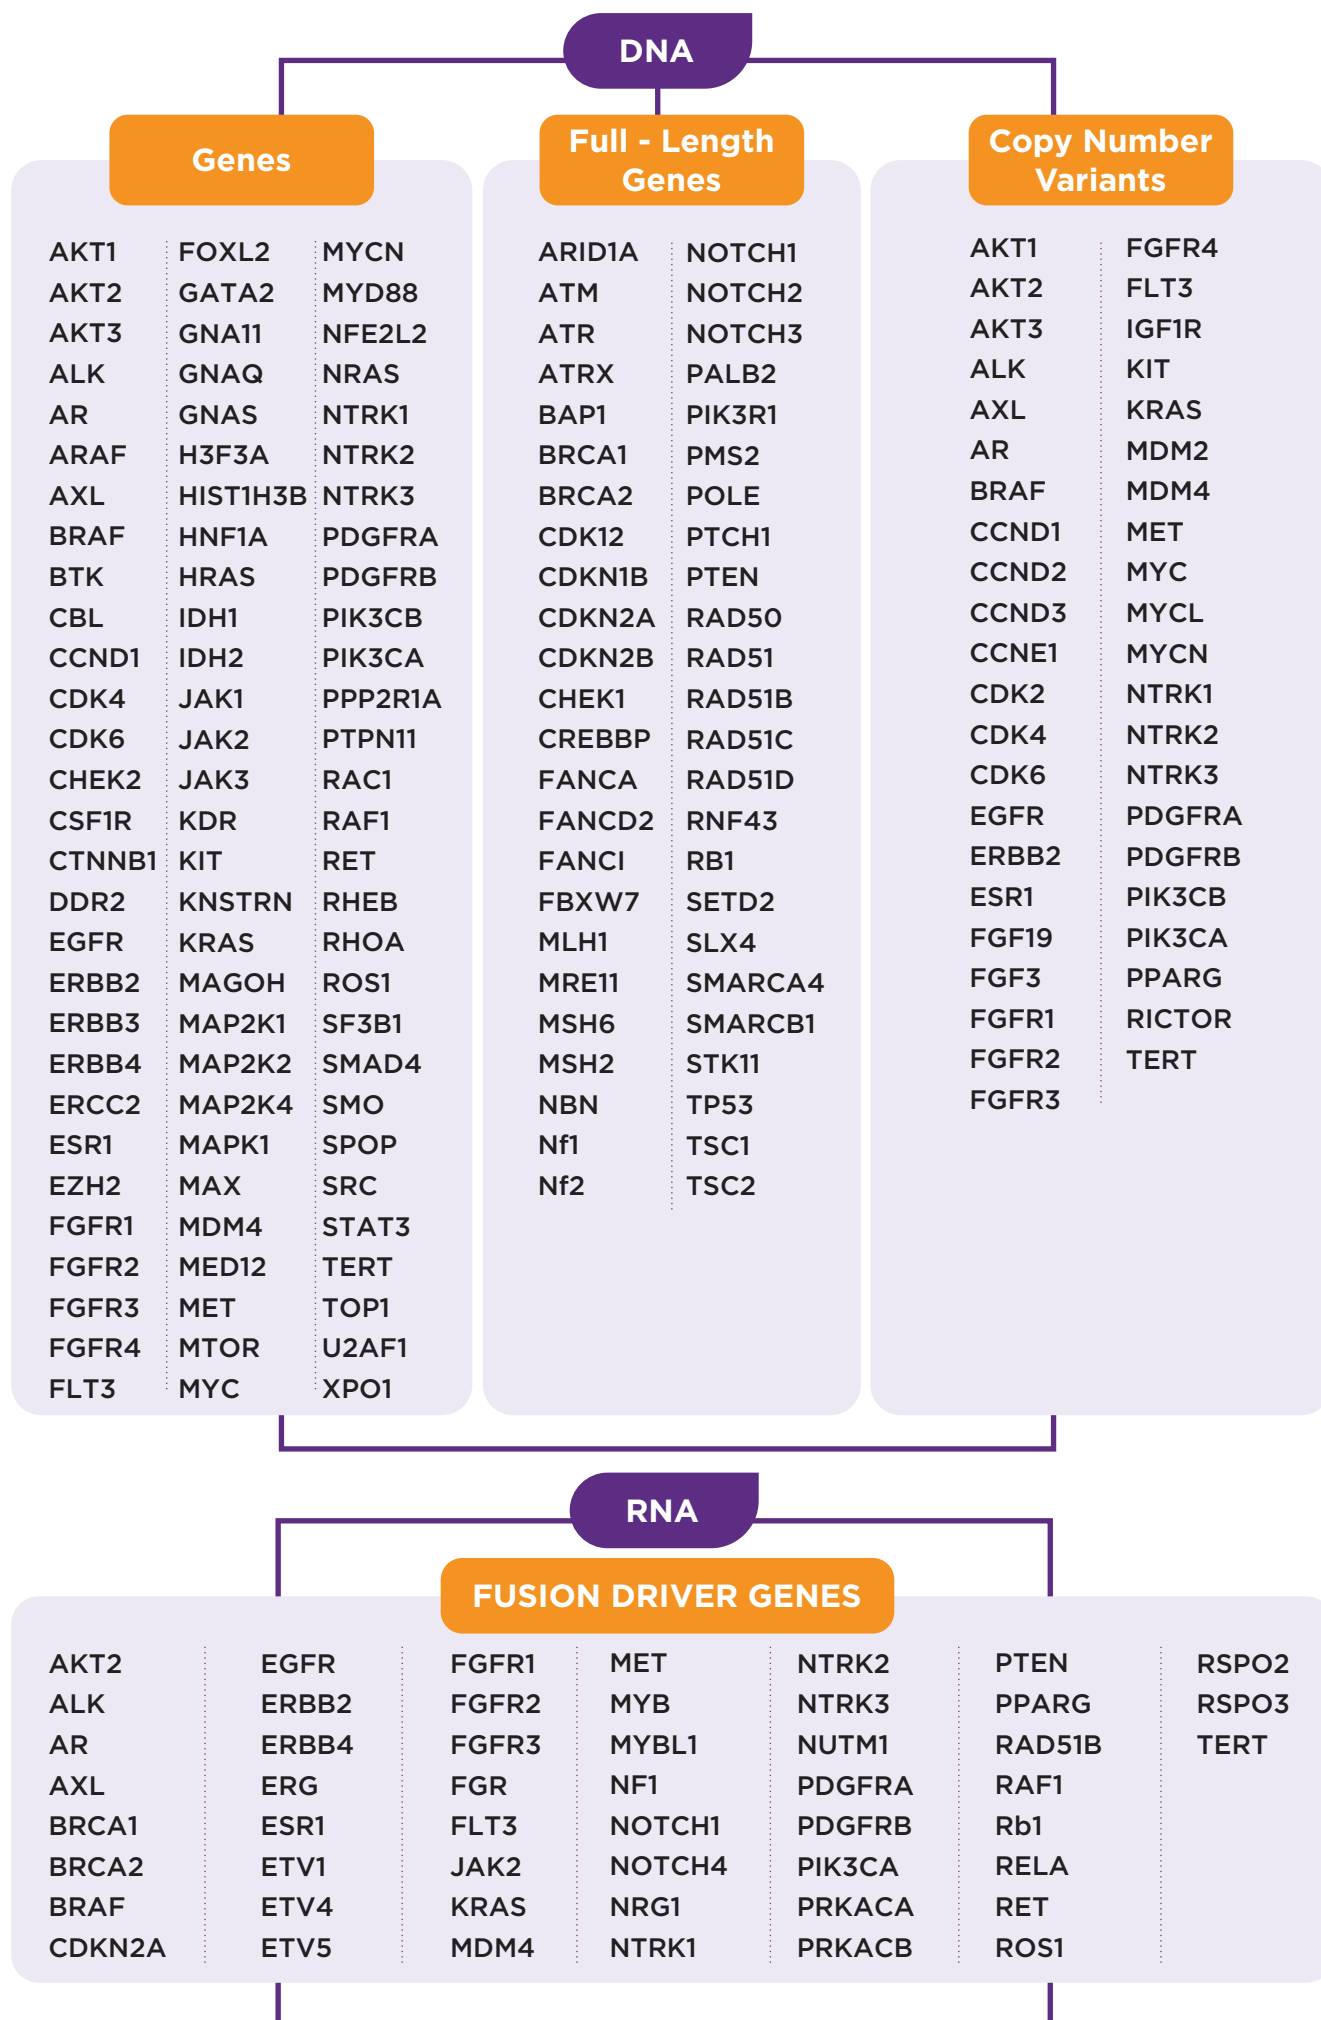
DNA

Genes

AKT1
AKT2
AKT3
ALK
AR
ARAF
AXL
BRAF
BTK
CBL
CCND1
CDK4
CDK6
CHEK2
CSF1R
CTNNB1
DDR2
EGFR
ERBB2
ERBB3
ERBB4
ERCC2
ESR1
EZH2
FGFR1
FGFR2
FGFR3
FGFR4
FLT3

FOXL2
GATA2
GNA11
GNAQ
GNAS
H3F3A
HIST1H3B
HNF1A
HRAS
IDH1
IDH2
JAK1
JAK2
JAK3
KDR
KIT
KNSTRN
KRAS
MAGOH
MAP2K1
MAP2K2
MAP2K4
MAPK1
MAX
MDM4
MED12
MET
MTOR
MYC

MYCN
MYD88
NFE2L2
NRAS
NTRK1
NTRK2
NTRK3
PDGFRA
PDGFRB
PIK3CB
PIK3CA
PPP2R1A
PTPN11
RAC1
RAF1
RET
RHEB
RHOA
ROS1
SF3B1
SMAD4
SMO
SPOP
SRC
STAT3
TERT
TOP1
U2AF1
XPO1

Full - Length Genes

ARID1A
ATM
ATR
ATRX
BAP1
BRCA1
BRCA2
CDK12
CDKN1B
CDKN2A
CDKN2B
CHEK1
CREBBP
FANCA
FANCD2
FANCI
FBXW7
MLH1
MRE11
MSH6
MSH2
NBN
Nf1
Nf2

NOTCH1
NOTCH2
NOTCH3
PALB2
PIK3R1
PMS2
POLE
PTCH1
PTEN
RAD50
RAD51
RAD51B
RAD51C
RAD51D
RNF43
RB1
SETD2
SLX4
SMARCA4
SMARCB1
STK11
TP53
TSC1
TSC2

Copy Number Variants

AKT1
AKT2
AKT3
ALK
AXL
AR
BRAF
CCND1
CCND2
CCND3
CCNE1
CDK2
CDK4
CDK6
EGFR
ERBB2
ESR1
FGF19
FGF3
FGFR1
FGFR2
FGFR3

FGFR4
FLT3
IGF1R
KIT
KRAS
MDM2
MDM4
MET
MYC
MYCL
MYCN
NTRK1
NTRK2
NTRK3
PDGFRA
PDGFRB
PIK3CB
PIK3CA
PPARG
RICTOR
TERT

RNA

FUSION DRIVER GENES

AKT2
ALK
AR
AXL
BRCA1
BRCA2
BRAF
CDKN2A

EGFR
ERBB2
ERBB4
ERG
ESR1
ETV1
ETV4
ETV5

FGFR1
FGFR2
FGFR3
FGR
FLT3
JAK2
KRAS
MDM4

MET
MYB
MYBL1
NF1
NOTCH1
NOTCH4
NRG1
NTRK1

NTRK2
NTRK3
NUTM1
PDGFRA
PDGFRB
PIK3CA
PRKACA
PRKACB

PTEN
PPARG
RAD51B
RAF1
Rb1
RELA
RET
ROS1

RSPO2
RSPO3
TERT